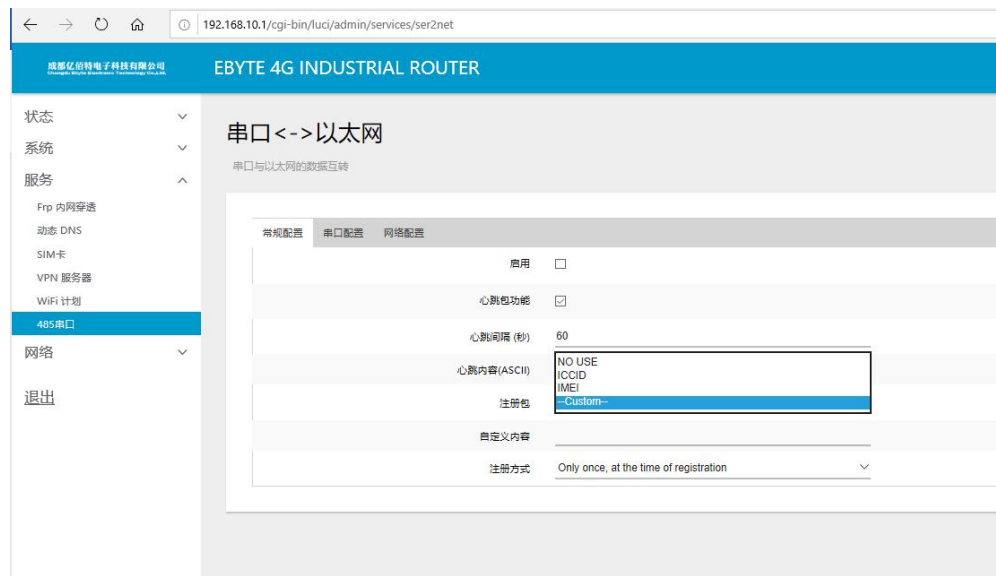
192.168.10.1/cgi-bin/luci/admin/services/ser2net

成都亿佰特电子科技有限公司
Chengdu Ebyte Electronic Technology Co.,Ltd.

EBYTE 4G INDUSTRIAL ROUTER

状态
系统
服务
Frp 内网穿透
动态 DNS
SIM卡
VPN 服务器
WiFi 计划
485串口
网络

退出

串口<->以太网

串口与以太网的数据互转

常规配置 串口配置 网络配置

启用

心跳包功能

心跳间隔 (秒) 60

心跳内容(ASCII)

NO USE
ICCID
IMEI
--Custom--

注册包

自定义内容

注册方式 Only once, at the time of registration